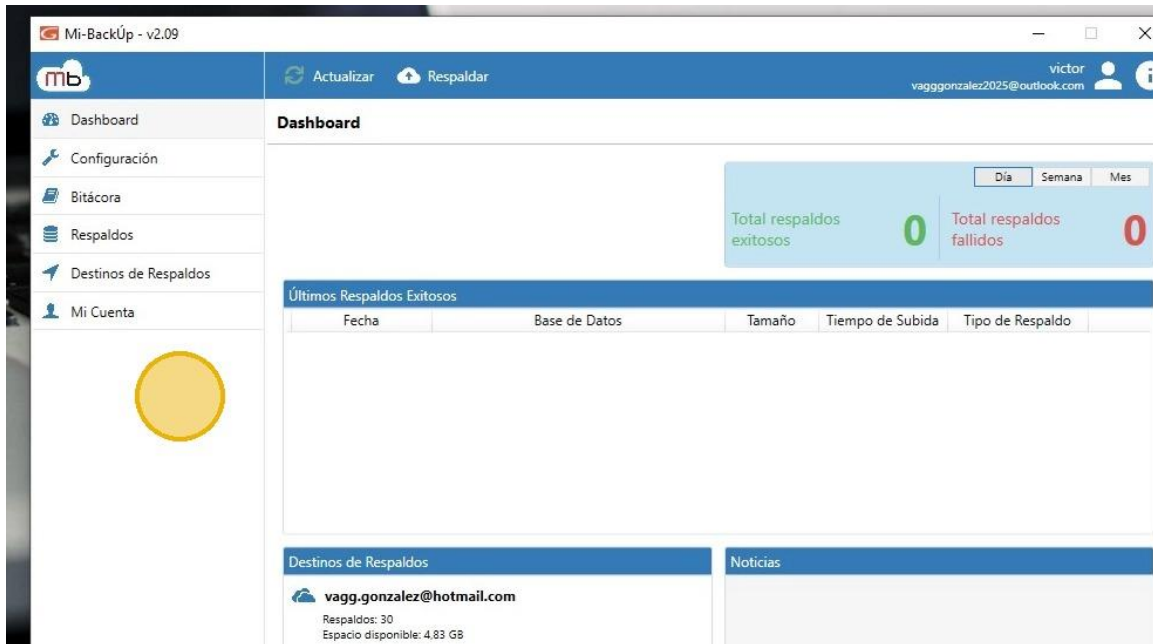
Mi-BackÚp - v2.09

mb

Actualizar Respaldar

victor
vagggonzalez2025@outlook.com

Dashboard
Configuración
Bitácora
Respaldos
Destinos de Respaldos
Mi Cuenta

Dashboard

Día Semana Mes

Total respaldos exitosos 0

Total respaldos fallidos 0

Últimos Respaldos Exitosos

| Fecha | Base de Datos | Tamaño | Tiempo de Subida | Tipo de Respaldo |
|---|---|---|---|---|

Destinos de Respaldos

vagg.gonzalez@hotmail.com
Respaldos: 30
Espacio disponible: 4.83 GB

Noticias